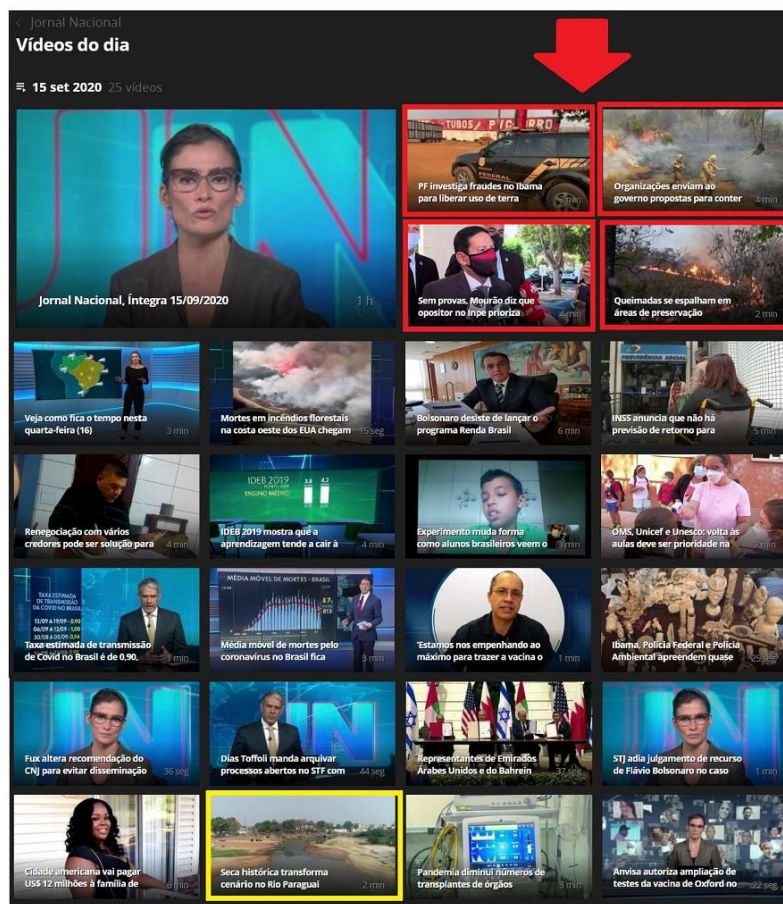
< Jornal Nacional
Vídeos do dia

15 set 2020 25 vídeos

Jornal Nacional, Íntegra 15/09/2020 1 h

TUBOS PICARRO

PF investiga fraudes no Ibama para liberar uso de terra 2 min

Organizações enviam ao governo propostas para conter 4 min

Sem provas, Mourão diz que opositor no Inpe prioriza 4 min

Queimadas se espalham em áreas de preservação 2 min

Veja como fica o tempo nesta quarta-feira (16) 3 min

Mortes em incêndios florestais na costa oeste dos EUA chegam 45 seg

Bolsonaro desiste de lançar o programa Renda Brasil 6 min

PREVIDÊNCIA SOCIAL

INSS anuncia que não há previsão de retorno para 5 min

Renegociação com vários credores pode ser solução para 4 min

IDEB 2019 ENSINO MÉDIO 3,8 4,2

IDEB 2019 mostra que a aprendizagem tende a cair à 4 min

Experimento muda forma como alunos brasileiros veem o 3 min

OMS, Unicef e Unesco: volta às aulas deve ser prioridade na 2 min

TAXA ESTIMADA DE TRANSMISSÃO DA COVID NO BRASIL
13/09 A 19/09 - 0,90
06/09 A 12/09 - 1,00
30/08 A 05/09 - 0,94

Taxa estimada de transmissão de Covid no Brasil é de 0,90, 1 min

MÉDIA MÓVEL DE MORTES - BRASIL

Média móvel de mortes pelo coronavírus no Brasil fica 3 min

'Estamos nos empenhando ao máximo para trazer a vacina o 1 min

Ibama, Polícia Federal e Polícia Ambiental apreendem quase 25 seg

Fux altera recomendação do CNJ para evitar disseminação 36 seg

Dias Toffoli manda arquivar processos abertos no STF com 44 seg

Representantes de Emirados Árabes Unidos e do Bahrein 37 seg

STJ adia julgamento de recurso de Flávio Bolsonaro no caso 1 min

Cidade americana vai pagar US$ 12 milhões à família de 6 min

Seca histórica transforma cenário no Rio Paraguai 2 min

Pandemia diminui números de transplantes de órgãos 3 min

Anvisa autoriza ampliação de testes da vacina de Oxford no 22 seg